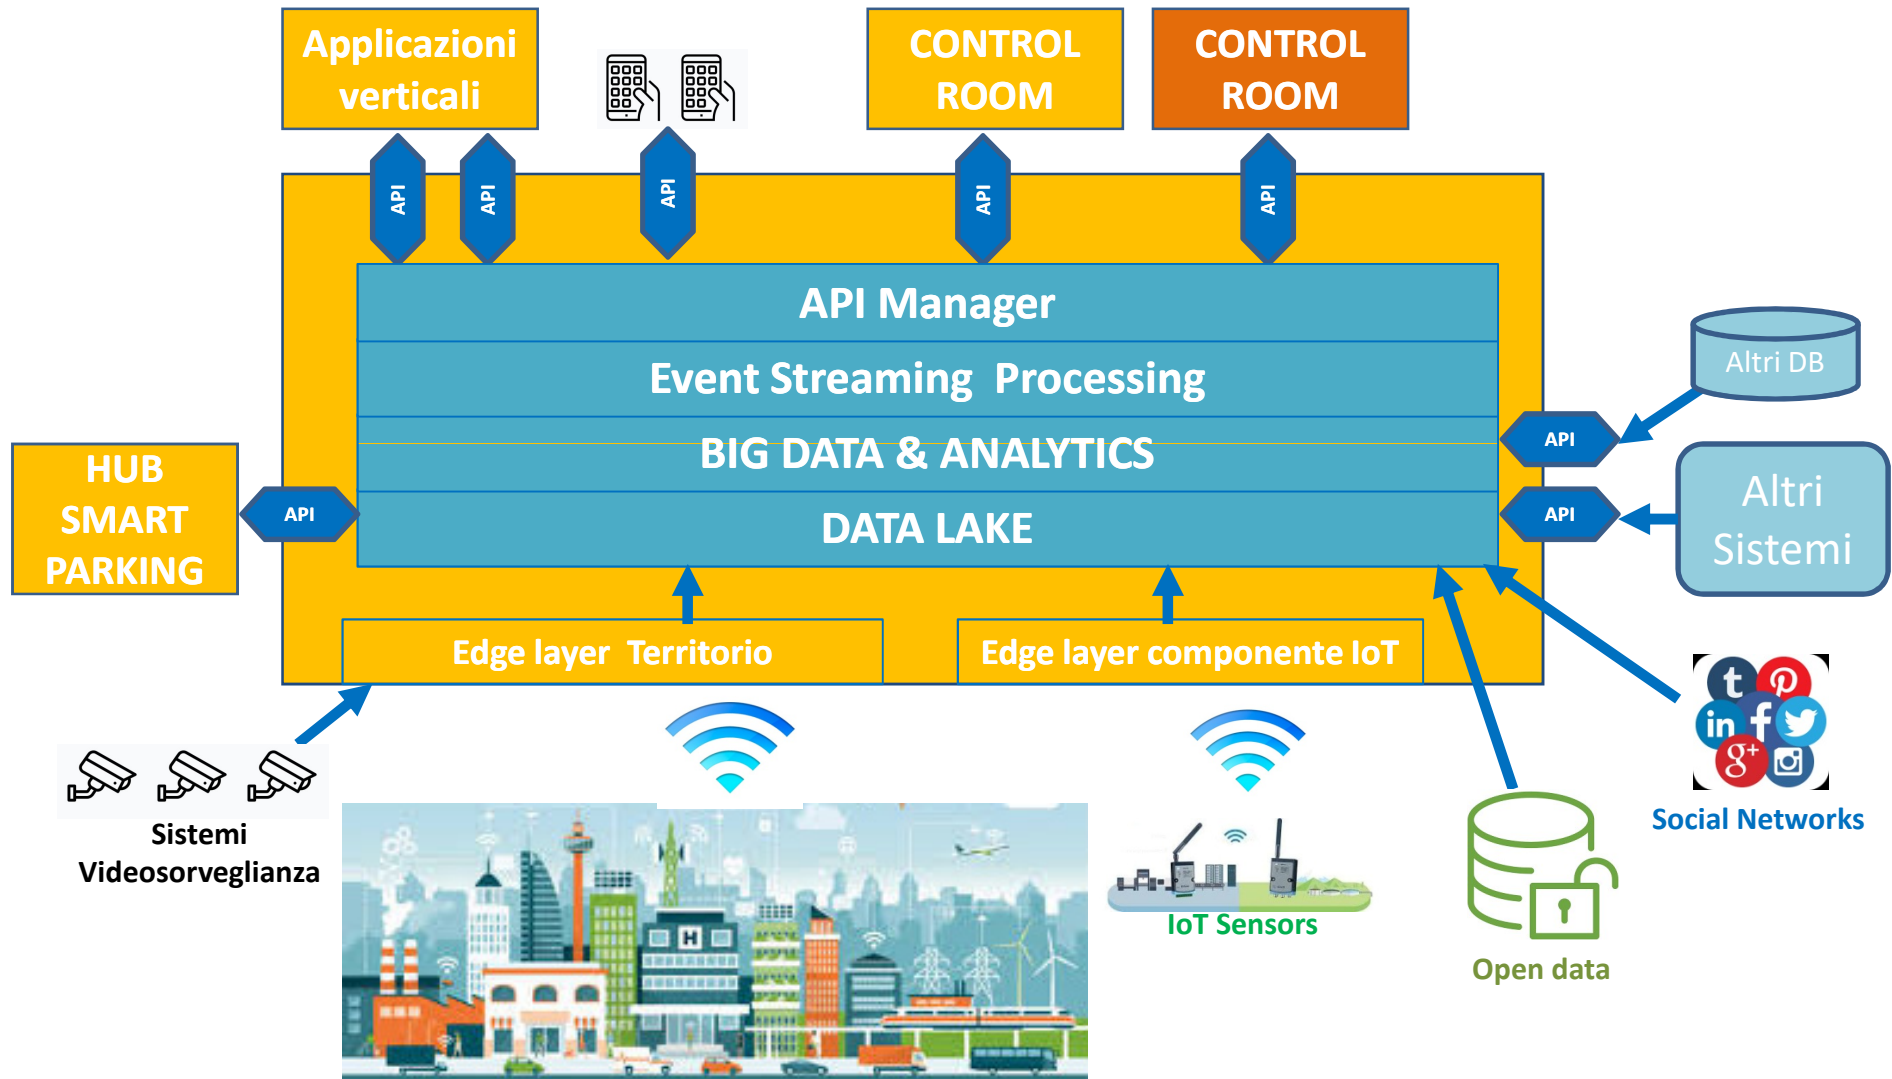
Applicazioni verticali

CONTROL ROOM

CONTROL ROOM

API

API

API

API

API

API Manager

Event Streaming Processing

BIG DATA & ANALYTICS

DATA LAKE

Altri DB

API

API

Altri Sistemi

HUB SMART PARKING

API

Edge layer Territorio

Edge layer componente IoT

Sistemi Videosorveglianza

H

IoT Sensors

Open data

Social Networks